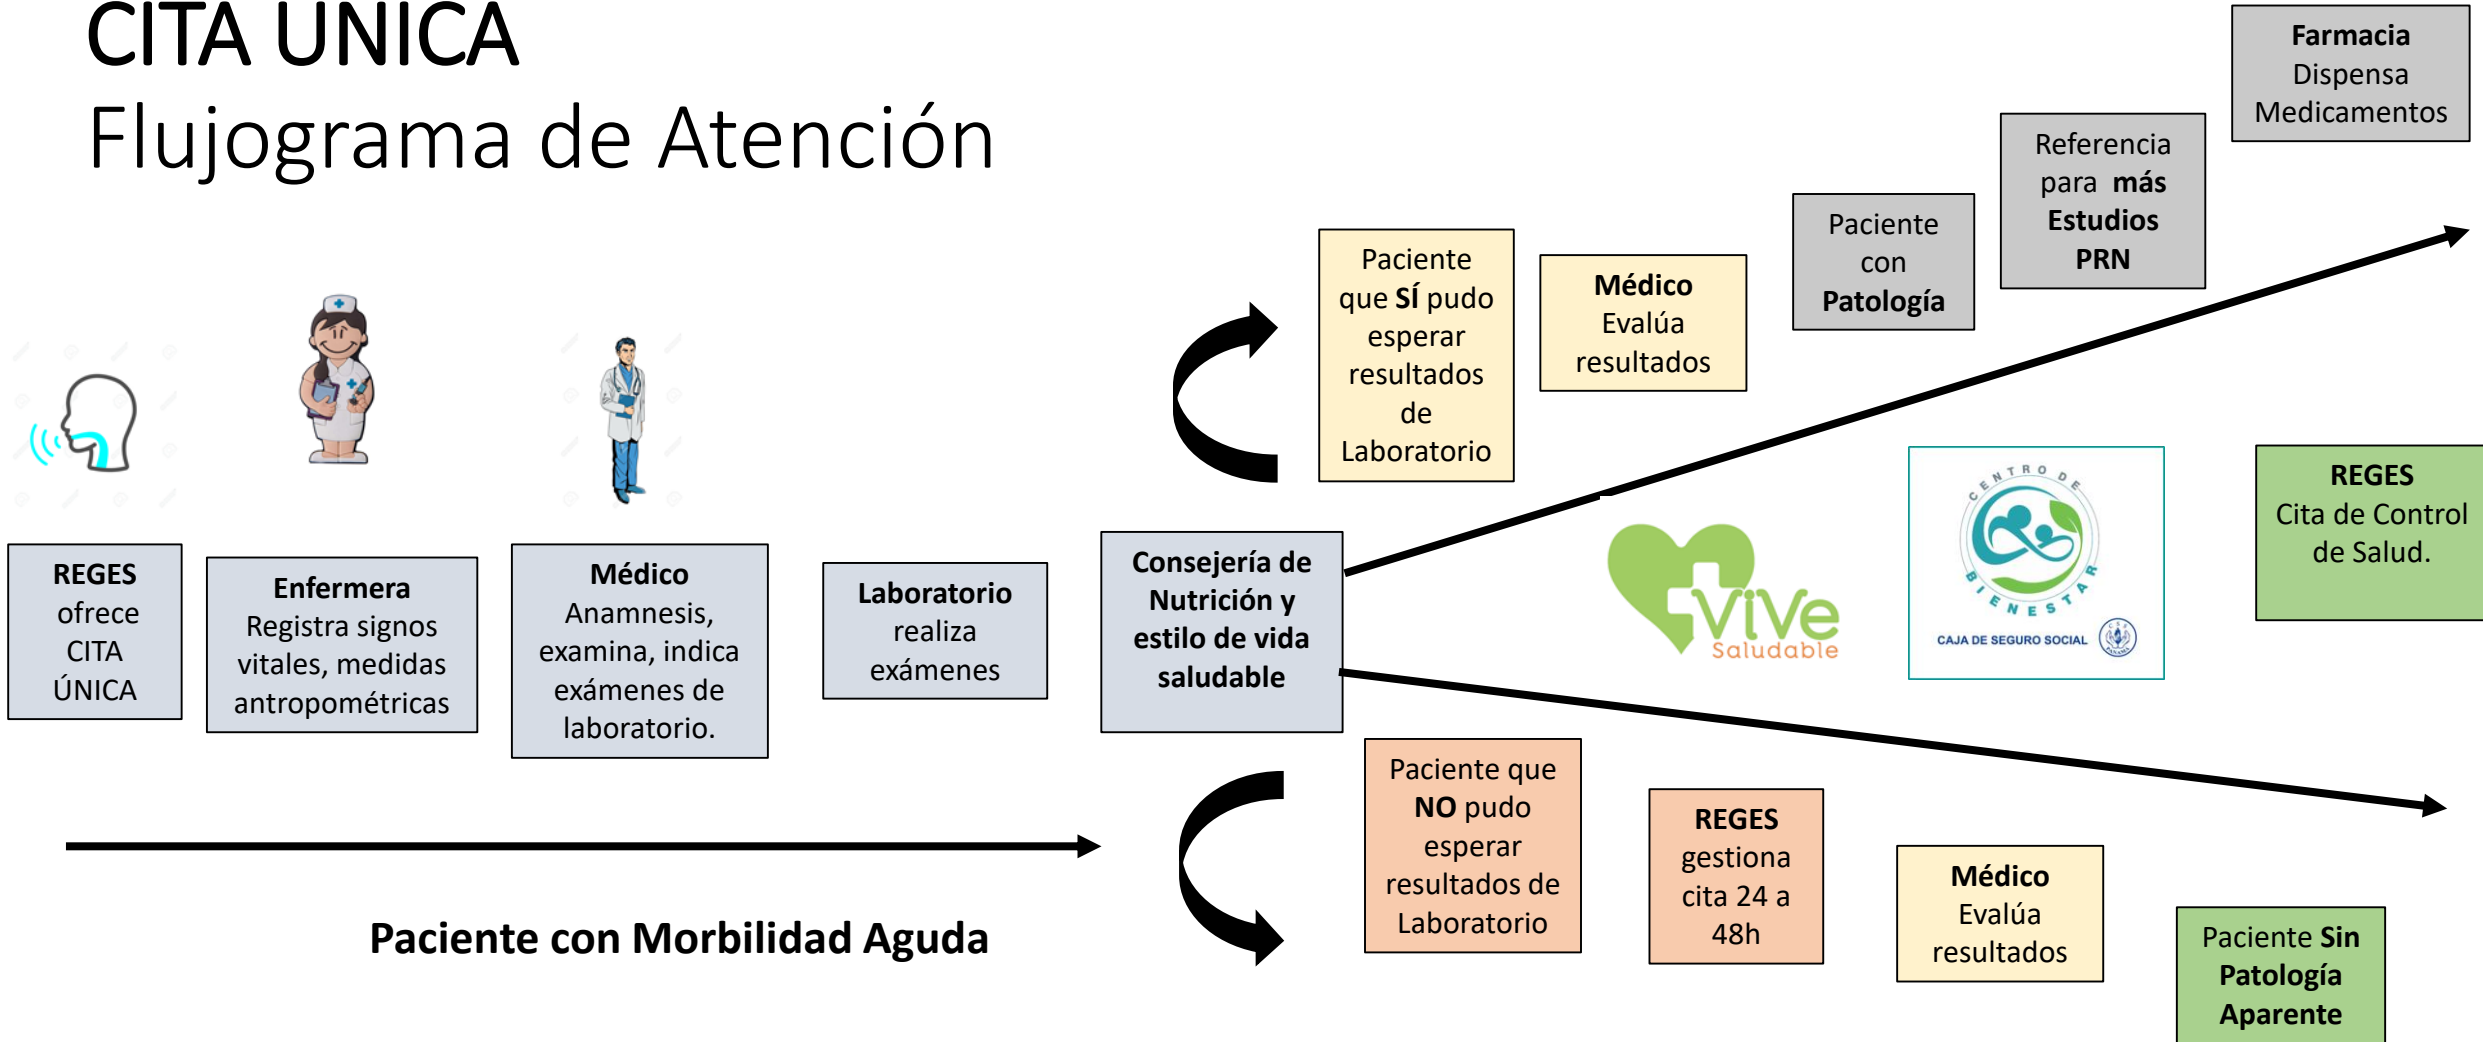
CITA UNICA
Flujograma de Atención

Farmacia
Dispensa
Medicamentos

Referencia para más Estudios PRN

Paciente con Patología

Paciente que Sí pudo esperar resultados de Laboratorio

Médico
Evalúa resultados

REGES ofrece CITA ÚNICA

Enfermera
Registra signos vitales, medidas antropométricas

Médico
Anamnesis, examina, indica exámenes de laboratorio.

Laboratorio realiza exámenes

Consejería de Nutrición y estilo de vida saludable

Vive Saludable

CENTRO DE BIENESTAR
CAJA DE SEGURO SOCIAL

REGES
Cita de Control de Salud.

Paciente que NO pudo esperar resultados de Laboratorio

REGES gestiona cita 24 a 48h

Médico
Evalúa resultados

Paciente Sin Patología Aparente

Paciente con Morbilidad Aguda